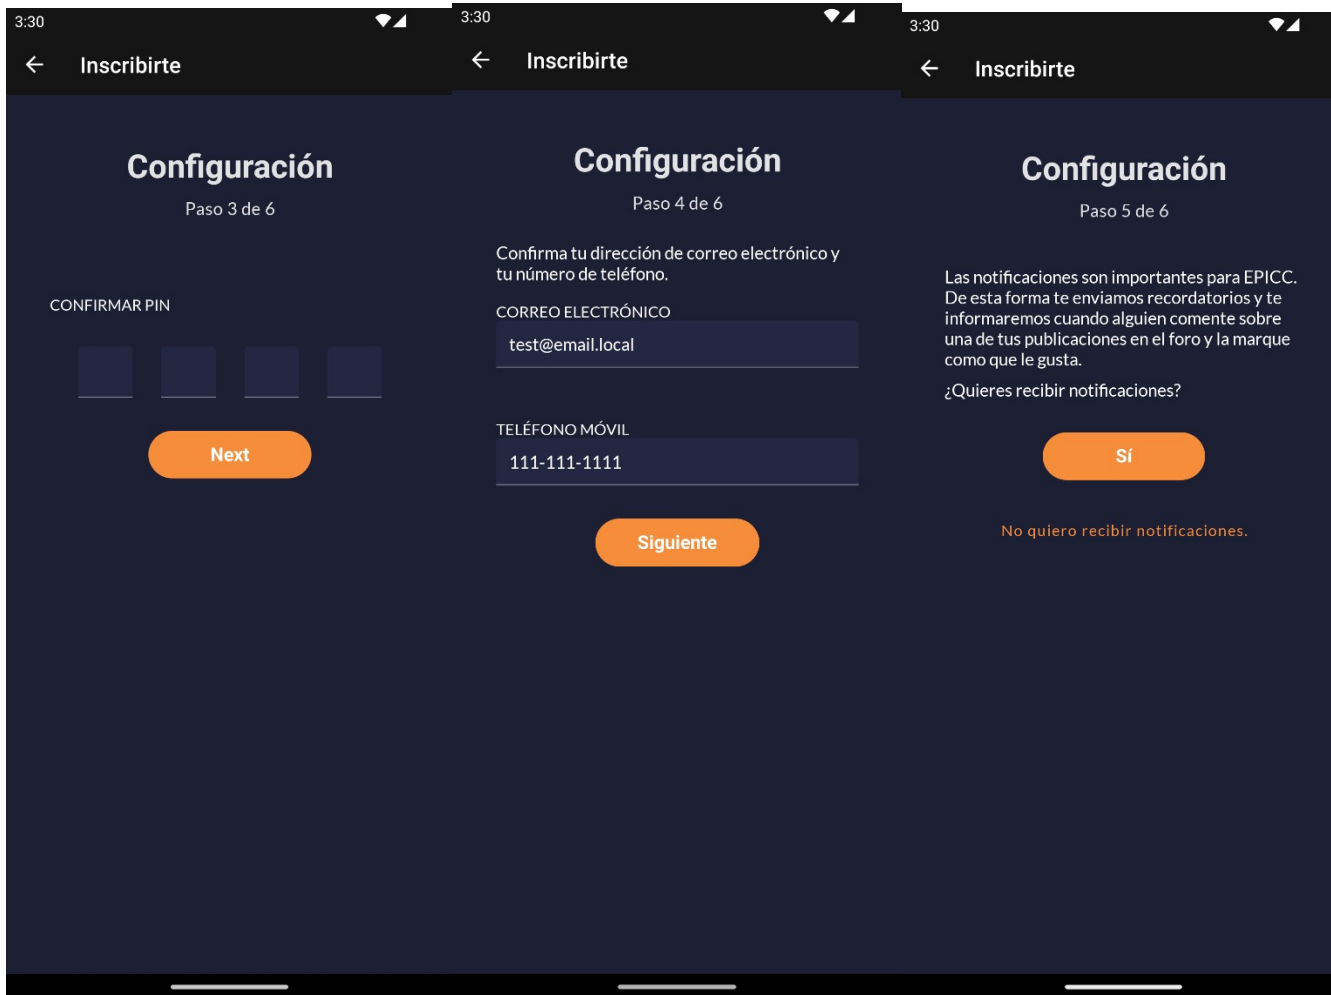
3:30

Inscribirte

Configuración

Paso 3 de 6

CONFIRMAR PIN

Next

3:30

Inscribirte

Configuración

Paso 4 de 6

Confirma tu dirección de correo electrónico y tu número de teléfono.

CORREO ELECTRÓNICO

test@email.local

TELÉFONO MÓVIL

111-111-1111

Siguiente

3:30

Inscribirte

Configuración

Paso 5 de 6

Las notificaciones son importantes para EPICC. De esta forma te enviamos recordatorios y te informaremos cuando alguien comente sobre una de tus publicaciones en el foro y la marque como que le gusta.

¿Quieres recibir notificaciones?

Sí

No quiero recibir notificaciones.